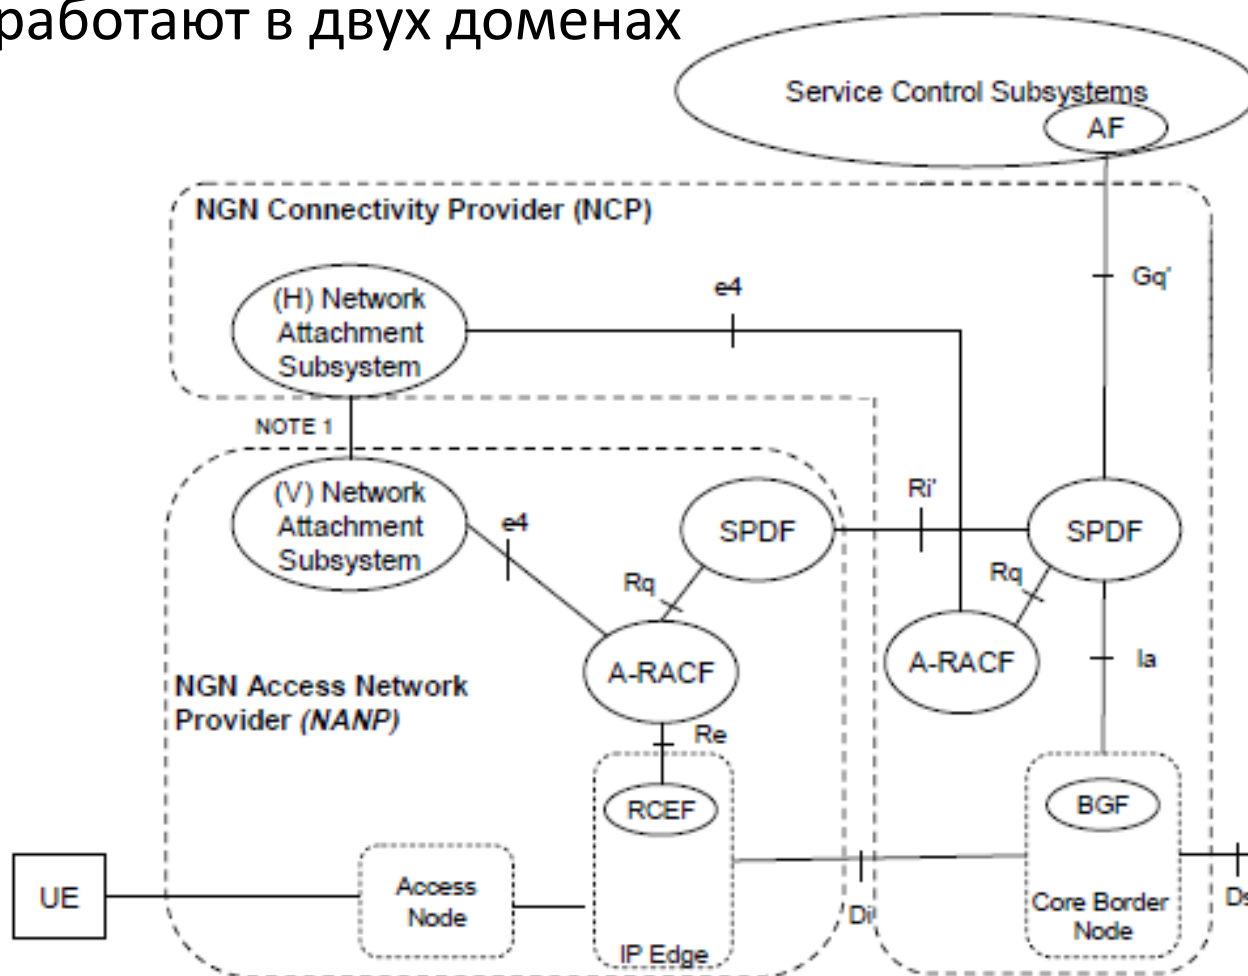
работают в двух доменах

Service Control Subsystems
AF
NGN Connectivity Provider (NCP)
Gq'
(H) Network Attachment Subsystem
e4
NOTE 1
(V) Network Attachment Subsystem
e4
SPDF
Ri'
SPDF
Rq
Rq
A-RACF
A-RACF
Ia
NGN Access Network Provider (NANP)
Re
RCEF
BGF
UE
Access Node
Di
Core Border Node
Ds
IP Edge